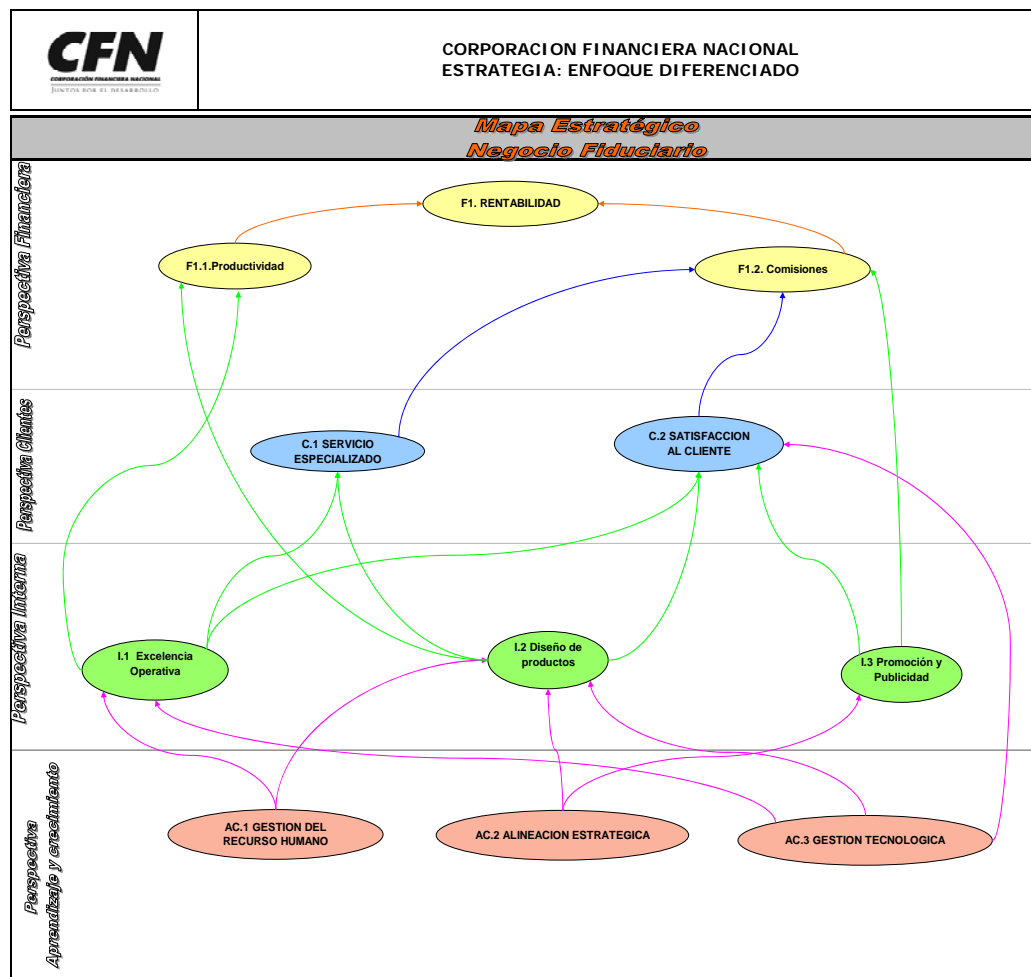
CFN
CORPORACIÓN FINANCIERA NACIONAL
JUNTOS POR EL DESARROLLO

CORPORACION FINANCIERA NACIONAL
ESTRATEGIA: ENFOQUE DIFERENCIADO

Mapa Estratégico
Negocio Fiduciario

Perspectiva Financiera

F1. RENTABILIDAD

F1.1.Productividad

F1.2. Comisiones

Perspectiva clientes

C.1 SERVICIO ESPECIALIZADO

C.2 SATISFACCION AL CLIENTE

Perspectiva Interna

I.1 Excelencia Operativa

I.2 Diseño de productos

I.3 Promoción y Publicidad

Perspectiva Aprendizaje y crecimiento

AC.1 GESTION DEL RECURSO HUMANO

AC.2 ALINEACION ESTRATEGICA

AC.3 GESTION TECNOLOGICA